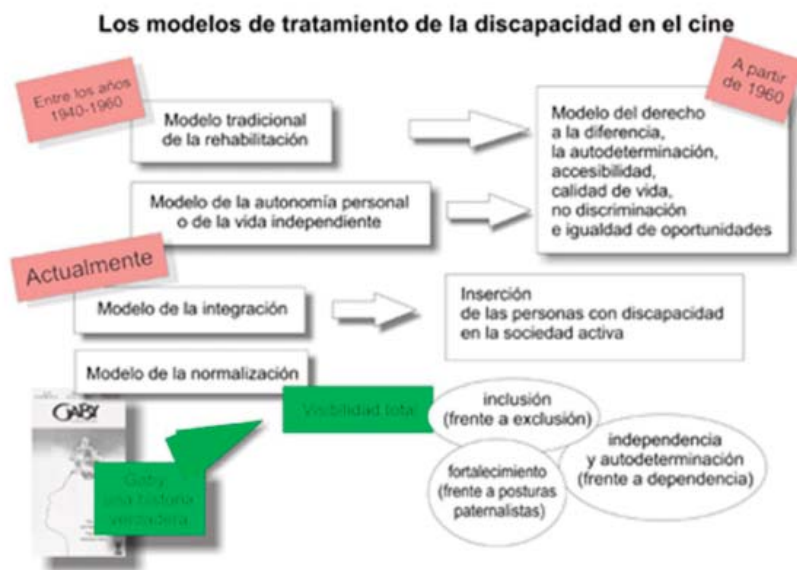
Los modelos de tratamiento de la discapacidad en el cine

Entre los años 1940-1960

A partir de 1960

Modelo tradicional de la rehabilitación

Modelo del derecho a la diferencia, la autodeterminación, accesibilidad, calidad de vida, no discriminación e igualdad de oportunidades

Modelo de la autonomía personal o de la vida independiente

Actualmente

Modelo de la integración

Inserción de las personas con discapacidad en la sociedad activa

Modelo de la normalización

GABY

Visibilidad total

inclusión (frente a exclusión)

independencia y autodeterminación (frente a dependencia)

fortalecimiento (frente a posturas paternalistas)

Gaby una historia verdadera